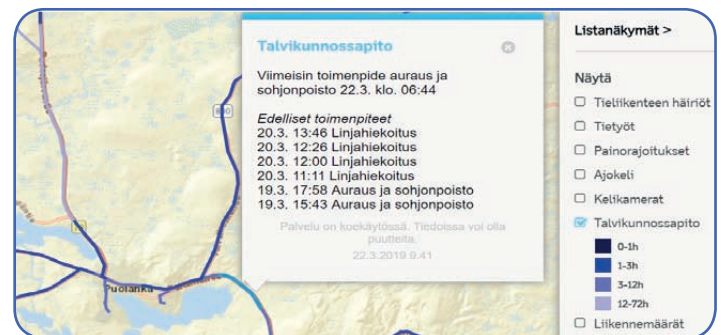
Talvikunnossapito

Viimeisin toimenpide auraus ja sohjonpoisto 22.3. klo. 06:44

Edelliset toimenpiteet
20.3. 13:46 Linjahiekoitus
20.3. 12:26 Linjahiekoitus
20.3. 12:00 Linjahiekoitus
20.3. 11:11 Linjahiekoitus
19.3. 17:58 Auraus ja sohjonpoisto
19.3. 15:43 Auraus ja sohjonpoisto

Palvelu on kokeilukäytössä. Tiedoissa voi olla puutteita.
22.3.2019 9:41

Puolanka

Listanäkymät >

Näytä
Tieliikenteen häiriöt
Tietyöt
Painorajoitukset
Ajokeli
Kelikamerat
Talvikunnossapito
0-1h
1-3h
3-12h
12-72h
Liikennemäärät